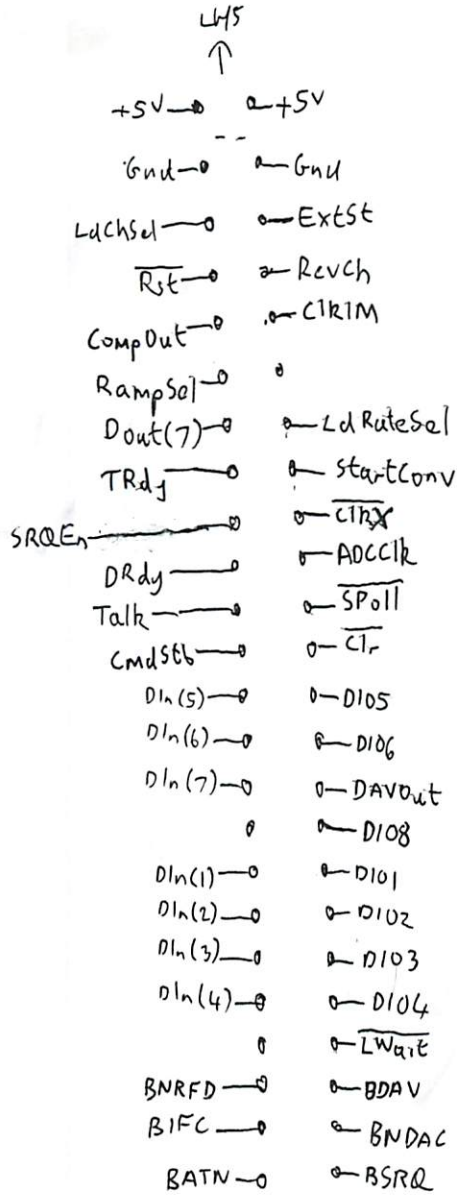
LHS
↑

+5V +5V
--
Gnd Gnd
LdChSel ExtSt
$\overline{Rst}$ RevCh
CompOut ClkIM
RampSel
Dout(7) LdRateSel
TRdy StartConv
SRQEn $\overline{Clkx}$
DRdy ADCClk
Talk $\overline{SPoll}$
CmdStb $\overline{Clr}$
DIn(5) DIO5
DIn(6) DIO6
DIn(7) DAVOut
DIO8
DIn(1) DIO1
DIn(2) DIO2
DIn(3) DIO3
DIn(4) DIO4
$\overline{LWait}$
BNRFD BDAV
BIFC BNDAC
BATN BSRQ